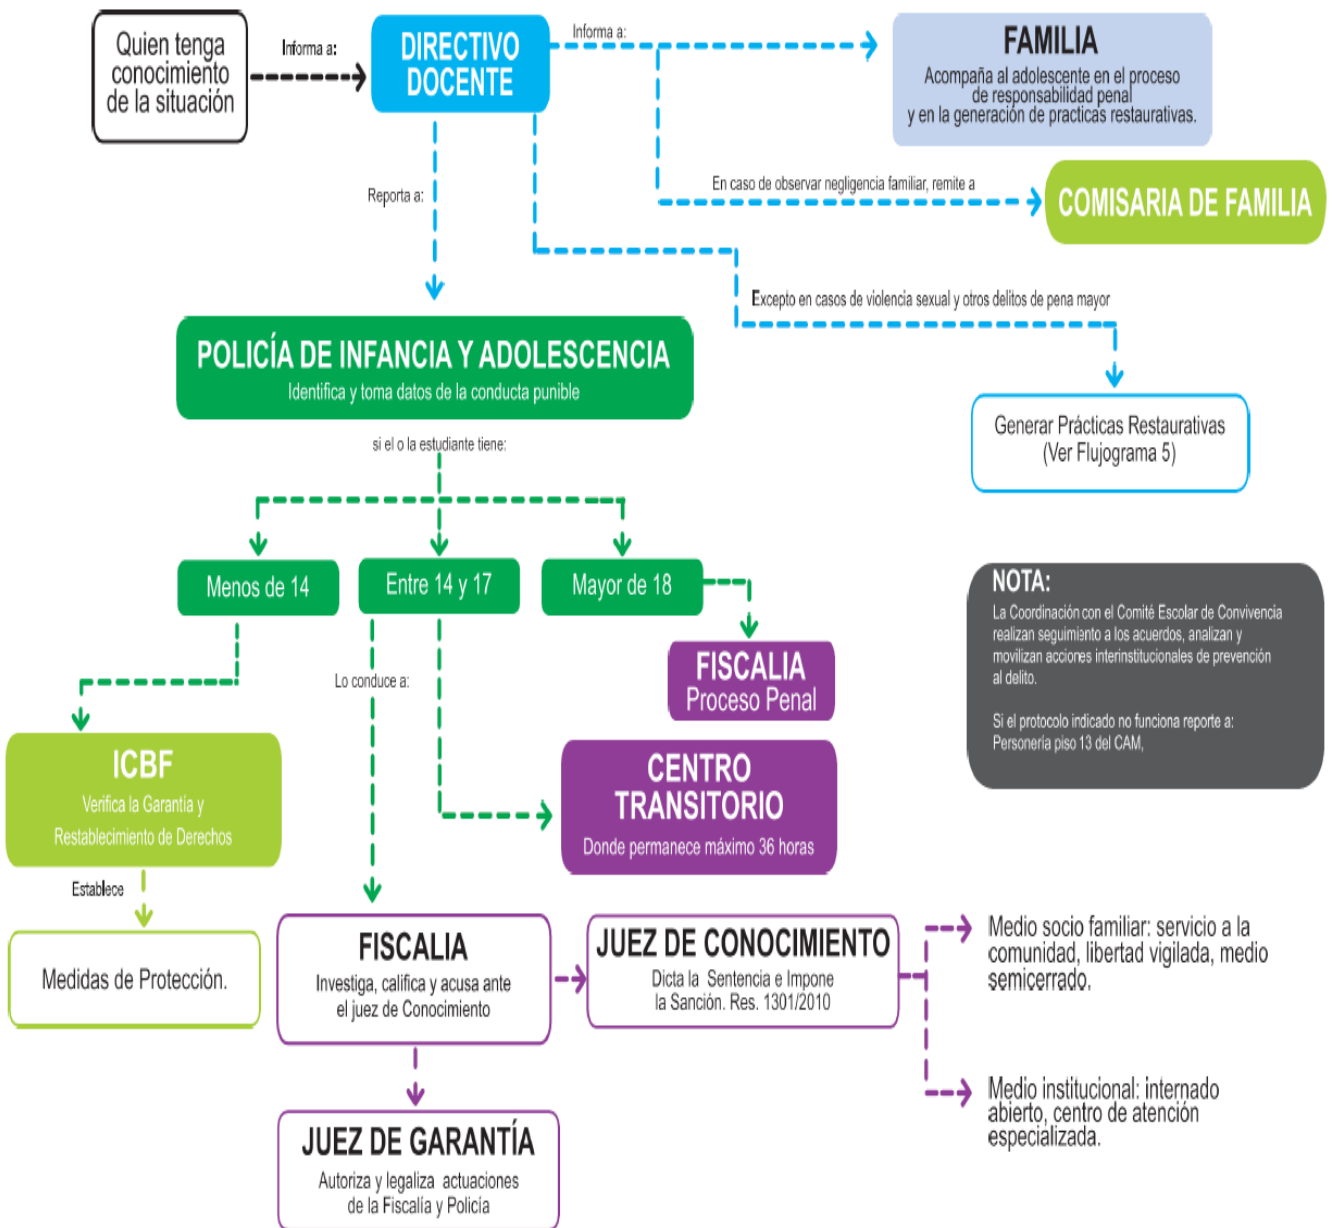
Quien tenga conocimiento de la situación

Informa a:

DIRECTIVO DOCENTE

Informa a:

FAMILIA
Acompaña al adolescente en el proceso de responsabilidad penal y en la generación de practicas restaurativas.

En caso de observar negligencia familiar, remite a

COMISARIA DE FAMILIA

Reporta a:

Excepto en casos de violencia sexual y otros delitos de pena mayor

Generar Prácticas Restaurativas (Ver Flujograma 5)

POLICÍA DE INFANCIA Y ADOLESCENCIA
Identifica y toma datos de la conducta punible

si el o la estudiante tiene:

Menos de 14

Entre 14 y 17

Mayor de 18

FISCALIA
Proceso Penal

NOTA:
La Coordinación con el Comité Escolar de Convivencia realizan seguimiento a los acuerdos, analizan y movilizan acciones interinstitucionales de prevención al delito.

Si el protocolo indicado no funciona reporte a: Personería piso 13 del CAM,

Lo conduce a:

ICBF
Verifica la Garantía y Restablecimiento de Derechos

CENTRO TRANSITORIO
Donde permanece máximo 36 horas

Establece

Medidas de Protección.

FISCALIA
Investiga, califica y acusa ante el juez de Conocimiento

JUEZ DE CONOCIMIENTO
Dicta la Sentencia e Impone la Sanción. Res. 1301/2010

Medio socio familiar: servicio a la comunidad, libertad vigilada, medio semicerrado.

Medio institucional: internado abierto, centro de atención especializada.

JUEZ DE GARANTÍA
Autoriza y legaliza actuaciones de la Fiscalía y Policía